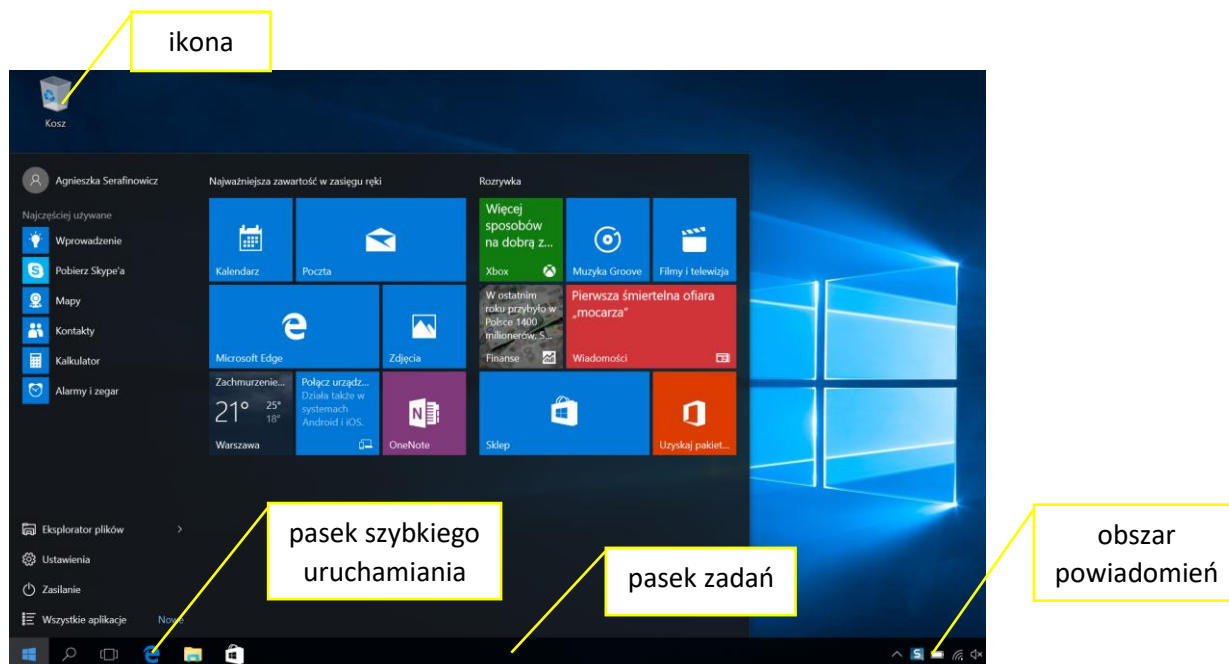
ikona

Kosz

Agnieszka Serafinowicz

Najczęściej używane

Wprowadzenie

Pobierz Skype'a

Mapy

Kontakty

Kalkulator

Alarmy i zegar

Najważniejsza zawartość w zasięgu ręki

Kalendarz

Poczta

Microsoft Edge

Zdjęcia

Zachmurzenie...

21° 25° 18°

Warszawa

Połącz urządz... Działa także w systemach Android i iOS.

OneNote

Rozrywka

Więcej sposobów na dobrą z...

Xbox

Muzyka Groove

Filmy i telewizja

W ostatnim roku przybyło w Polsce 1400 milionerów. S...

Finanse

Pierwsza śmiertelna ofiara „mocarza"

Wiadomości

Sklep

Uzyskaj pakiet...

Eksplorator plików

Ustawienia

Zasilanie

Wszystkie aplikacje

Nowe

pasek szybkiego uruchamiania

pasek zadań

obszar powiadomień